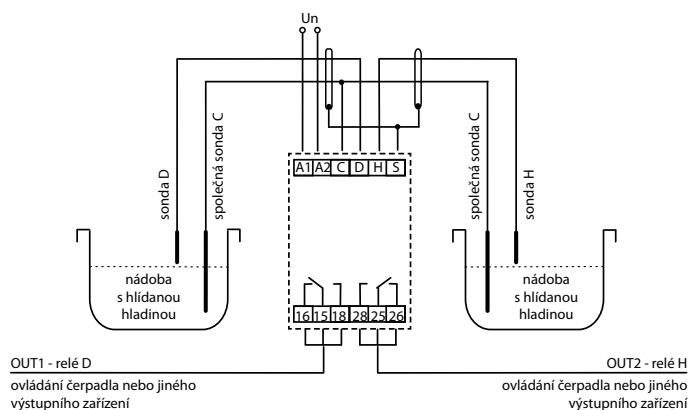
Un

A1 A2 C D H S

sonda D

společná sonda C

společná sonda C

sonda H

nádoba s hlídanou hladinou

nádoba s hlídanou hladinou

16 15 18 28 25 26

OUT1 - relé D

ovládání čerpadla nebo jiného výstupního zařízení

OUT2 - relé H

ovládání čerpadla nebo jiného výstupního zařízení